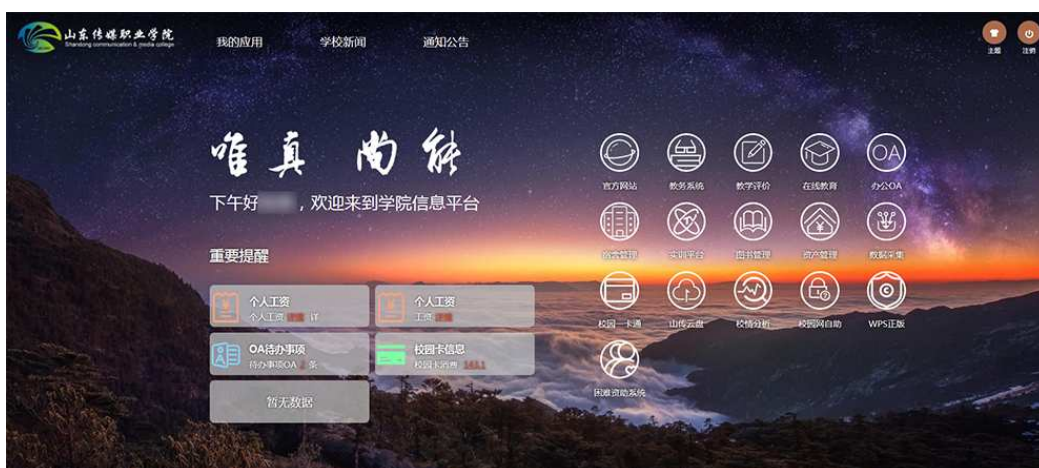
山东传媒职业学院
Shandong communication & media college

我的应用 学校新闻 通知公告

主题 注销

唯真 尚能

下午好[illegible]，欢迎来到学院信息平台

重要提醒

个人工资
个人工资 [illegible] 详

个人工资
工资 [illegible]

OA待办事项
待办事项OA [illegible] 条

校园卡信息
校园卡消费 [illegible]

暂无数据

官方网站 教务系统 教学评价 在线教育 办公OA

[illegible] 实训平台 图书管理 资产管理 数据采集

校园一卡通 山传云盘 校情分析 校园网自助 WPS正版

困难资助系统